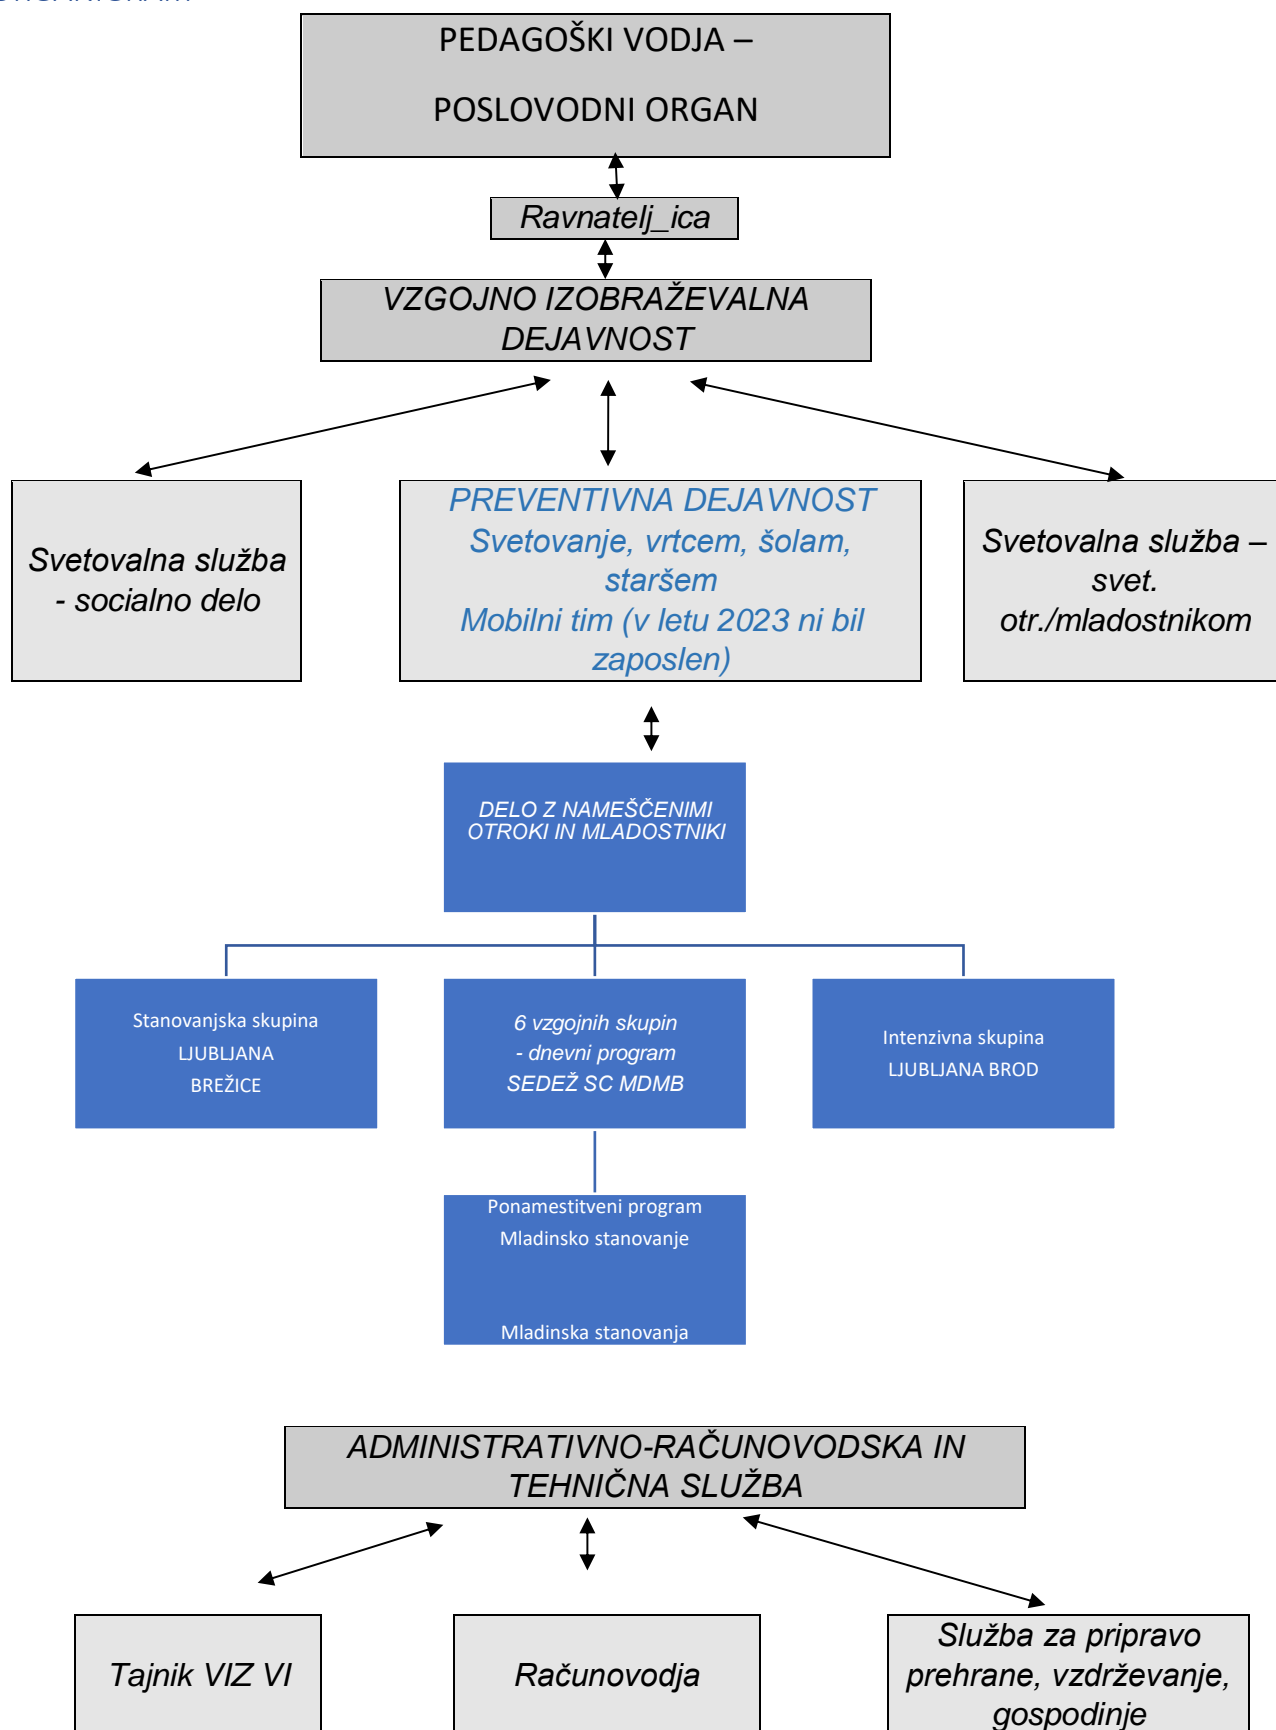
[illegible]

PEDAGOŠKI VODJA –

POSLOVODNI ORGAN

Ravnatelj_ica

VZGOJNO IZOBRAŽEVALNA DEJAVNOST

Svetovalna služba - socialno delo

PREVENTIVNA DEJAVNOST
Svetovanje, vrtcem, šolam, staršem
Mobilni tim (v letu 2023 ni bil zaposlen)

Svetovalna služba – svet. otr./mladostnikom

DELO Z NAMEŠČENIMI OTROKI IN MLADOSTNIKI

Stanovanjska skupina
LJUBLJANA
BREŽICE

6 vzgojnih skupin
- dnevni program
SEDEŽ SC MDMB

Intenzivna skupina
LJUBLJANA BROD

Ponamestitveni program
Mladinsko stanovanje

Mladinska stanovanja

ADMINISTRATIVNO-RAČUNOVODSKA IN TEHNIČNA SLUŽBA

Tajnik VIZ VI

Računovodja

Služba za pripravo prehrane, vzdrževanje, gospodinje